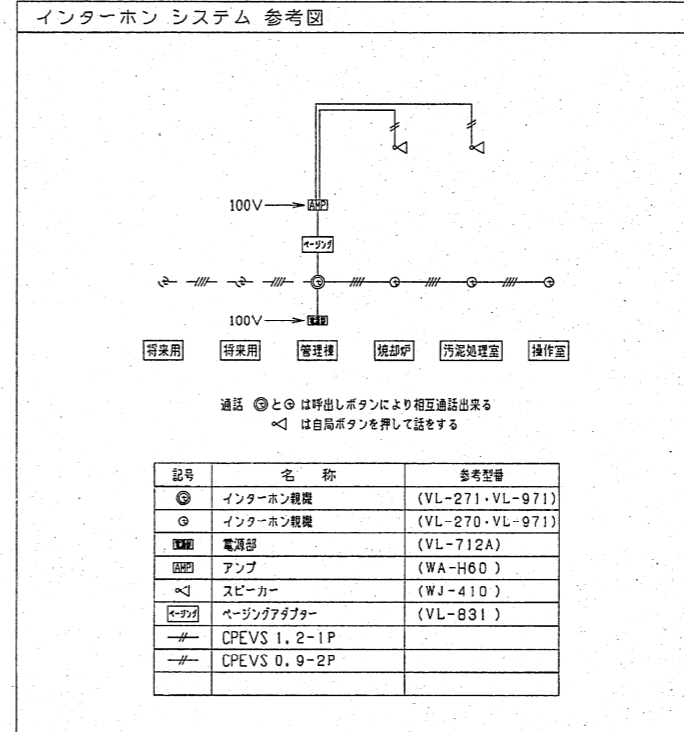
インターホン システム 参考図

100V → AMP

ページング

100V →

将来用　将来用　管理棟　焼却炉　汚泥処理室　操作室

通話 ◎と⊙ は呼出しボタンにより相互通話出来る
◁ は自局ボタンを押して話をする

| 記号 | 名　称 | 参考型番 |
|---|---|---|
| ◎ | インターホン親機 | (VL-271・VL-971) |
| ⊙ | インターホン親機 | (VL-270・VL-971) |
| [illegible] | 電源部 | (VL-712A) |
| AMP | アンプ | (WA-H60 ) |
| ◁ | スピーカー | (WJ-410 ) |
| ページング | ページングアダプター | (VL-831 ) |
| —//— | CPEVS 1,2-1P | |
| —//— | CPEVS 0,9-2P | |
| | | |